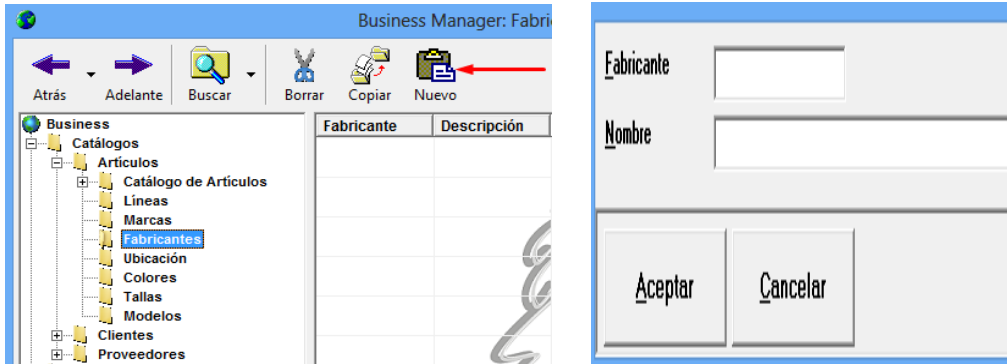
Business Manager: Fabric

Atrás Adelante Buscar Borrar Copiar Nuevo

Business
Catálogos
Artículos
Catálogo de Artículos
Líneas
Marcas
Fabricantes
Ubicación
Colores
Tallas
Modelos
Clientes
Proveedores

| Fabricante | Descripción |
|---|---|

Fabricante
Nombre

Aceptar Cancelar